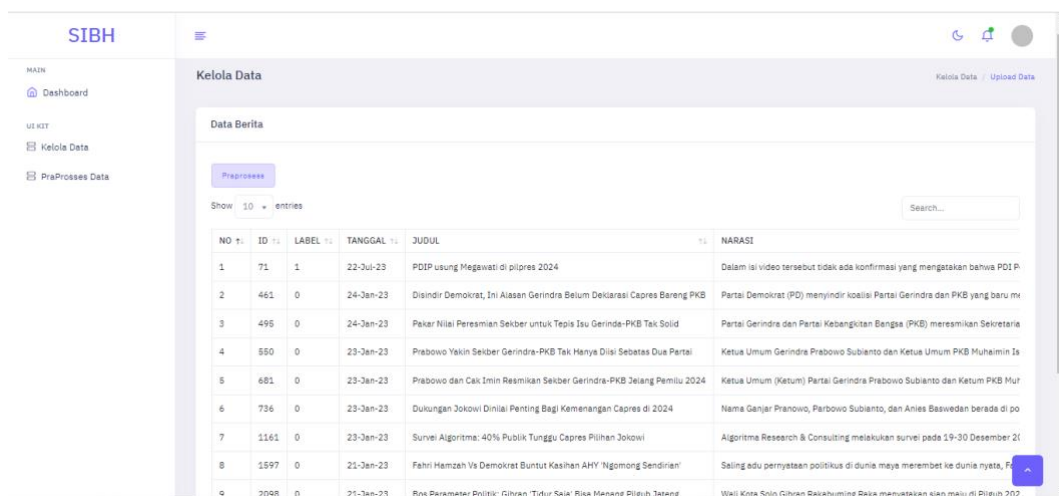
SIBH

MAIN
Dashboard

UI KIT
Kelola Data
PraProsses Data

Kelola Data

Kelola Data / Upload Data

Data Berita

Praprosess

Show 10 entries

Search...

| NO | ID | LABEL | TANGGAL | JUDUL | NARASI |
|---|---|---|---|---|---|
| 1 | 71 | 1 | 22-Jul-23 | PDIP usung Megawati di pilpres 2024 | Dalam isi video tersebut tidak ada konfirmasi yang mengatakan bahwa PDI P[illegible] |
| 2 | 461 | 0 | 24-Jan-23 | Disindir Demokrat, Ini Alasan Gerindra Belum Deklarasi Capres Bareng PKB | Partai Demokrat (PD) menyindir koalisi Partai Gerindra dan PKB yang baru m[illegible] |
| 3 | 495 | 0 | 24-Jan-23 | Pakar Nilai Peresmian Sekber untuk Tepis Isu Gerindo-PKB Tak Solid | Partai Gerindra dan Partai Kebangkitan Bangsa (PKB) meresmikan Sekretaria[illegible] |
| 4 | 550 | 0 | 23-Jan-23 | Prabowo Yakin Sekber Gerindra-PKB Tak Hanya Diisi Sebatas Dua Partai | Ketua Umum Gerindra Prabowo Subianto dan Ketua Umum PKB Muhaimin Is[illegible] |
| 5 | 681 | 0 | 23-Jan-23 | Prabowo dan Cak Imin Resmikan Sekber Gerindra-PKB Jelang Pemilu 2024 | Ketua Umum (Ketum) Partai Gerindra Prabowo Subianto dan Ketum PKB Mu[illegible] |
| 6 | 736 | 0 | 23-Jan-23 | Dukungan Jokowi Dinilai Penting Bagi Kemenangan Capres di 2024 | Nama Ganjar Pranowo, Parbowo Subianto, dan Anies Baswedan berada di po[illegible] |
| 7 | 1161 | 0 | 23-Jan-23 | Survei Algoritma: 40% Publik Tunggu Capres Pilihan Jokowi | Algoritma Research & Consulting melakukan survei pada 19-30 Desember 2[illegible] |
| 8 | 1597 | 0 | 21-Jan-23 | Fahri Hamzah Vs Demokrat Buntut Kasihan AHY 'Ngomong Sendirian' | Saling adu pernyataan politikus di dunia maya merembet ke dunia nyata, F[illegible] |
| 9 | 2098 | 0 | 21-Jan-23 | Bos Parameter Politik: Gibran 'Tidur Saja' Bisa Menang Pilgub Jateng | Wali Kota Solo Gibran Rakabuming Raka menyatakan siap maju di Pilgub 202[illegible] |